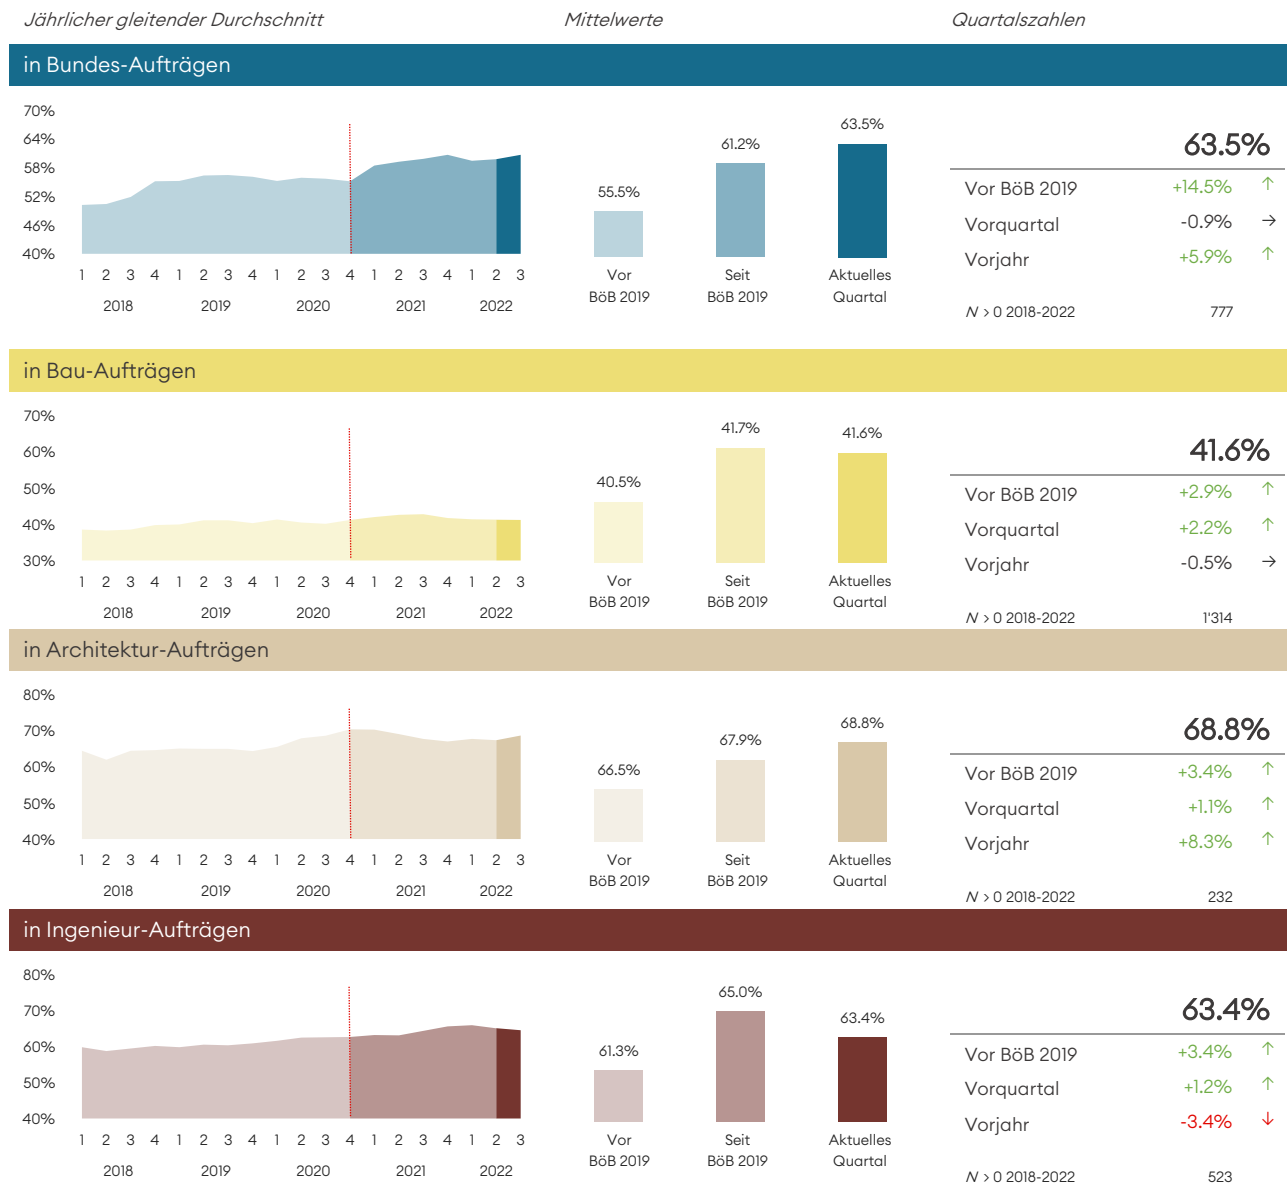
Jährlicher gleitender Durchschnitt

Mittelwerte

Quartalszahlen

in Bundes-Aufträgen

70%
64%
58%
52%
46%
40%

1 2 3 4 1 2 3 4 1 2 3 4 1 2 3 4 1 2 3
2018 2019 2020 2021 2022

55.5%
Vor BöB 2019

61.2%
Seit BöB 2019

63.5%
Aktuelles Quartal

63.5%

Vor BöB 2019 +14.5% ↑
Vorquartal -0.9% →
Vorjahr +5.9% ↑

$N$ > 0 2018-2022 777

in Bau-Aufträgen

70%
60%
50%
40%
30%

1 2 3 4 1 2 3 4 1 2 3 4 1 2 3 4 1 2 3
2018 2019 2020 2021 2022

40.5%
Vor BöB 2019

41.7%
Seit BöB 2019

41.6%
Aktuelles Quartal

41.6%

Vor BöB 2019 +2.9% ↑
Vorquartal +2.2% ↑
Vorjahr -0.5% →

$N$ > 0 2018-2022 1'314

in Architektur-Aufträgen

80%
70%
60%
50%
40%

1 2 3 4 1 2 3 4 1 2 3 4 1 2 3 4 1 2 3
2018 2019 2020 2021 2022

66.5%
Vor BöB 2019

67.9%
Seit BöB 2019

68.8%
Aktuelles Quartal

68.8%

Vor BöB 2019 +3.4% ↑
Vorquartal +1.1% ↑
Vorjahr +8.3% ↑

$N$ > 0 2018-2022 232

in Ingenieur-Aufträgen

80%
70%
60%
50%
40%

1 2 3 4 1 2 3 4 1 2 3 4 1 2 3 4 1 2 3
2018 2019 2020 2021 2022

61.3%
Vor BöB 2019

65.0%
Seit BöB 2019

63.4%
Aktuelles Quartal

63.4%

Vor BöB 2019 +3.4% ↑
Vorquartal +1.2% ↑
Vorjahr -3.4% ↓

$N$ > 0 2018-2022 523